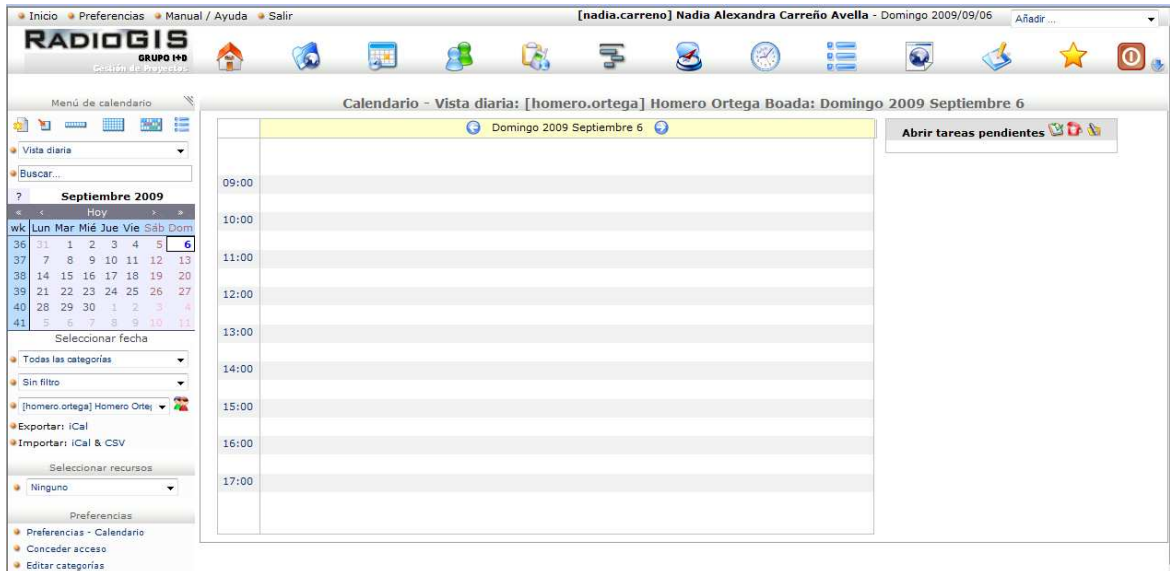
Inicio Preferencias Manual / Ayuda Salir

[nadia.carreno] Nadia Alexandra Carreño Avella - Domingo 2009/09/06

Añadir ...

RADIOGIS
GRUPO I+D
Gestión de Proyectos

Menú de calendario

Vista diaria

Buscar...

? Septiembre 2009

« ‹ Hoy › »

| wk | Lun | Mar | Mié | Jue | Vie | Sab | Dom |
|---|---|---|---|---|---|---|---|
| 36 | 31 | 1 | 2 | 3 | 4 | 5 | 6 |
| 37 | 7 | 8 | 9 | 10 | 11 | 12 | 13 |
| 38 | 14 | 15 | 16 | 17 | 18 | 19 | 20 |
| 39 | 21 | 22 | 23 | 24 | 25 | 26 | 27 |
| 40 | 28 | 29 | 30 | 1 | 2 | 3 | 4 |
| 41 | 5 | 6 | 7 | 8 | 9 | 10 | 11 |

Seleccionar fecha

Todas las categorías

Sin filtro

[homero.ortega] Homero Orte

Exportar: iCal

Importar: iCal & CSV

Seleccionar recursos

Ninguno

Preferencias

Preferencias - Calendario

Conceder acceso

Editar categorías

Calendario - Vista diaria: [homero.ortega] Homero Ortega Boada: Domingo 2009 Septiembre 6

Domingo 2009 Septiembre 6

09:00

10:00

11:00

12:00

13:00

14:00

15:00

16:00

17:00

Abrir tareas pendientes